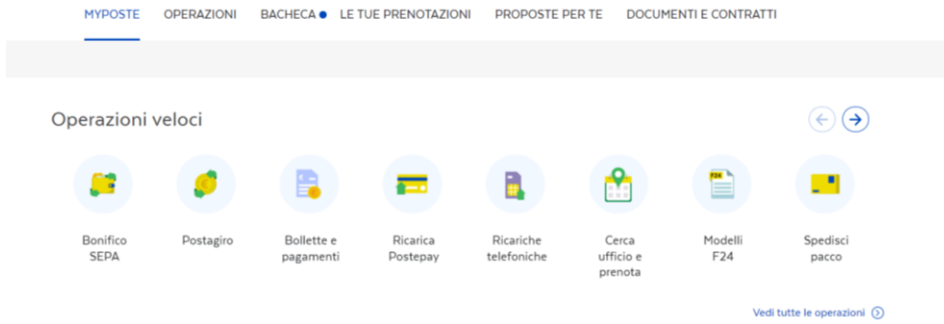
MYPOSTE OPERAZIONI BACHECA LE TUE PRENOTAZIONI PROPOSTE PER TE DOCUMENTI E CONTRATTI

Operazioni veloci

Bonifico SEPA

Postagiro

Bollette e pagamenti

Ricarica Postepay

Ricariche telefoniche

Cerca ufficio e prenota

F24

Modelli F24

Spedisci pacco

Vedi tutte le operazioni